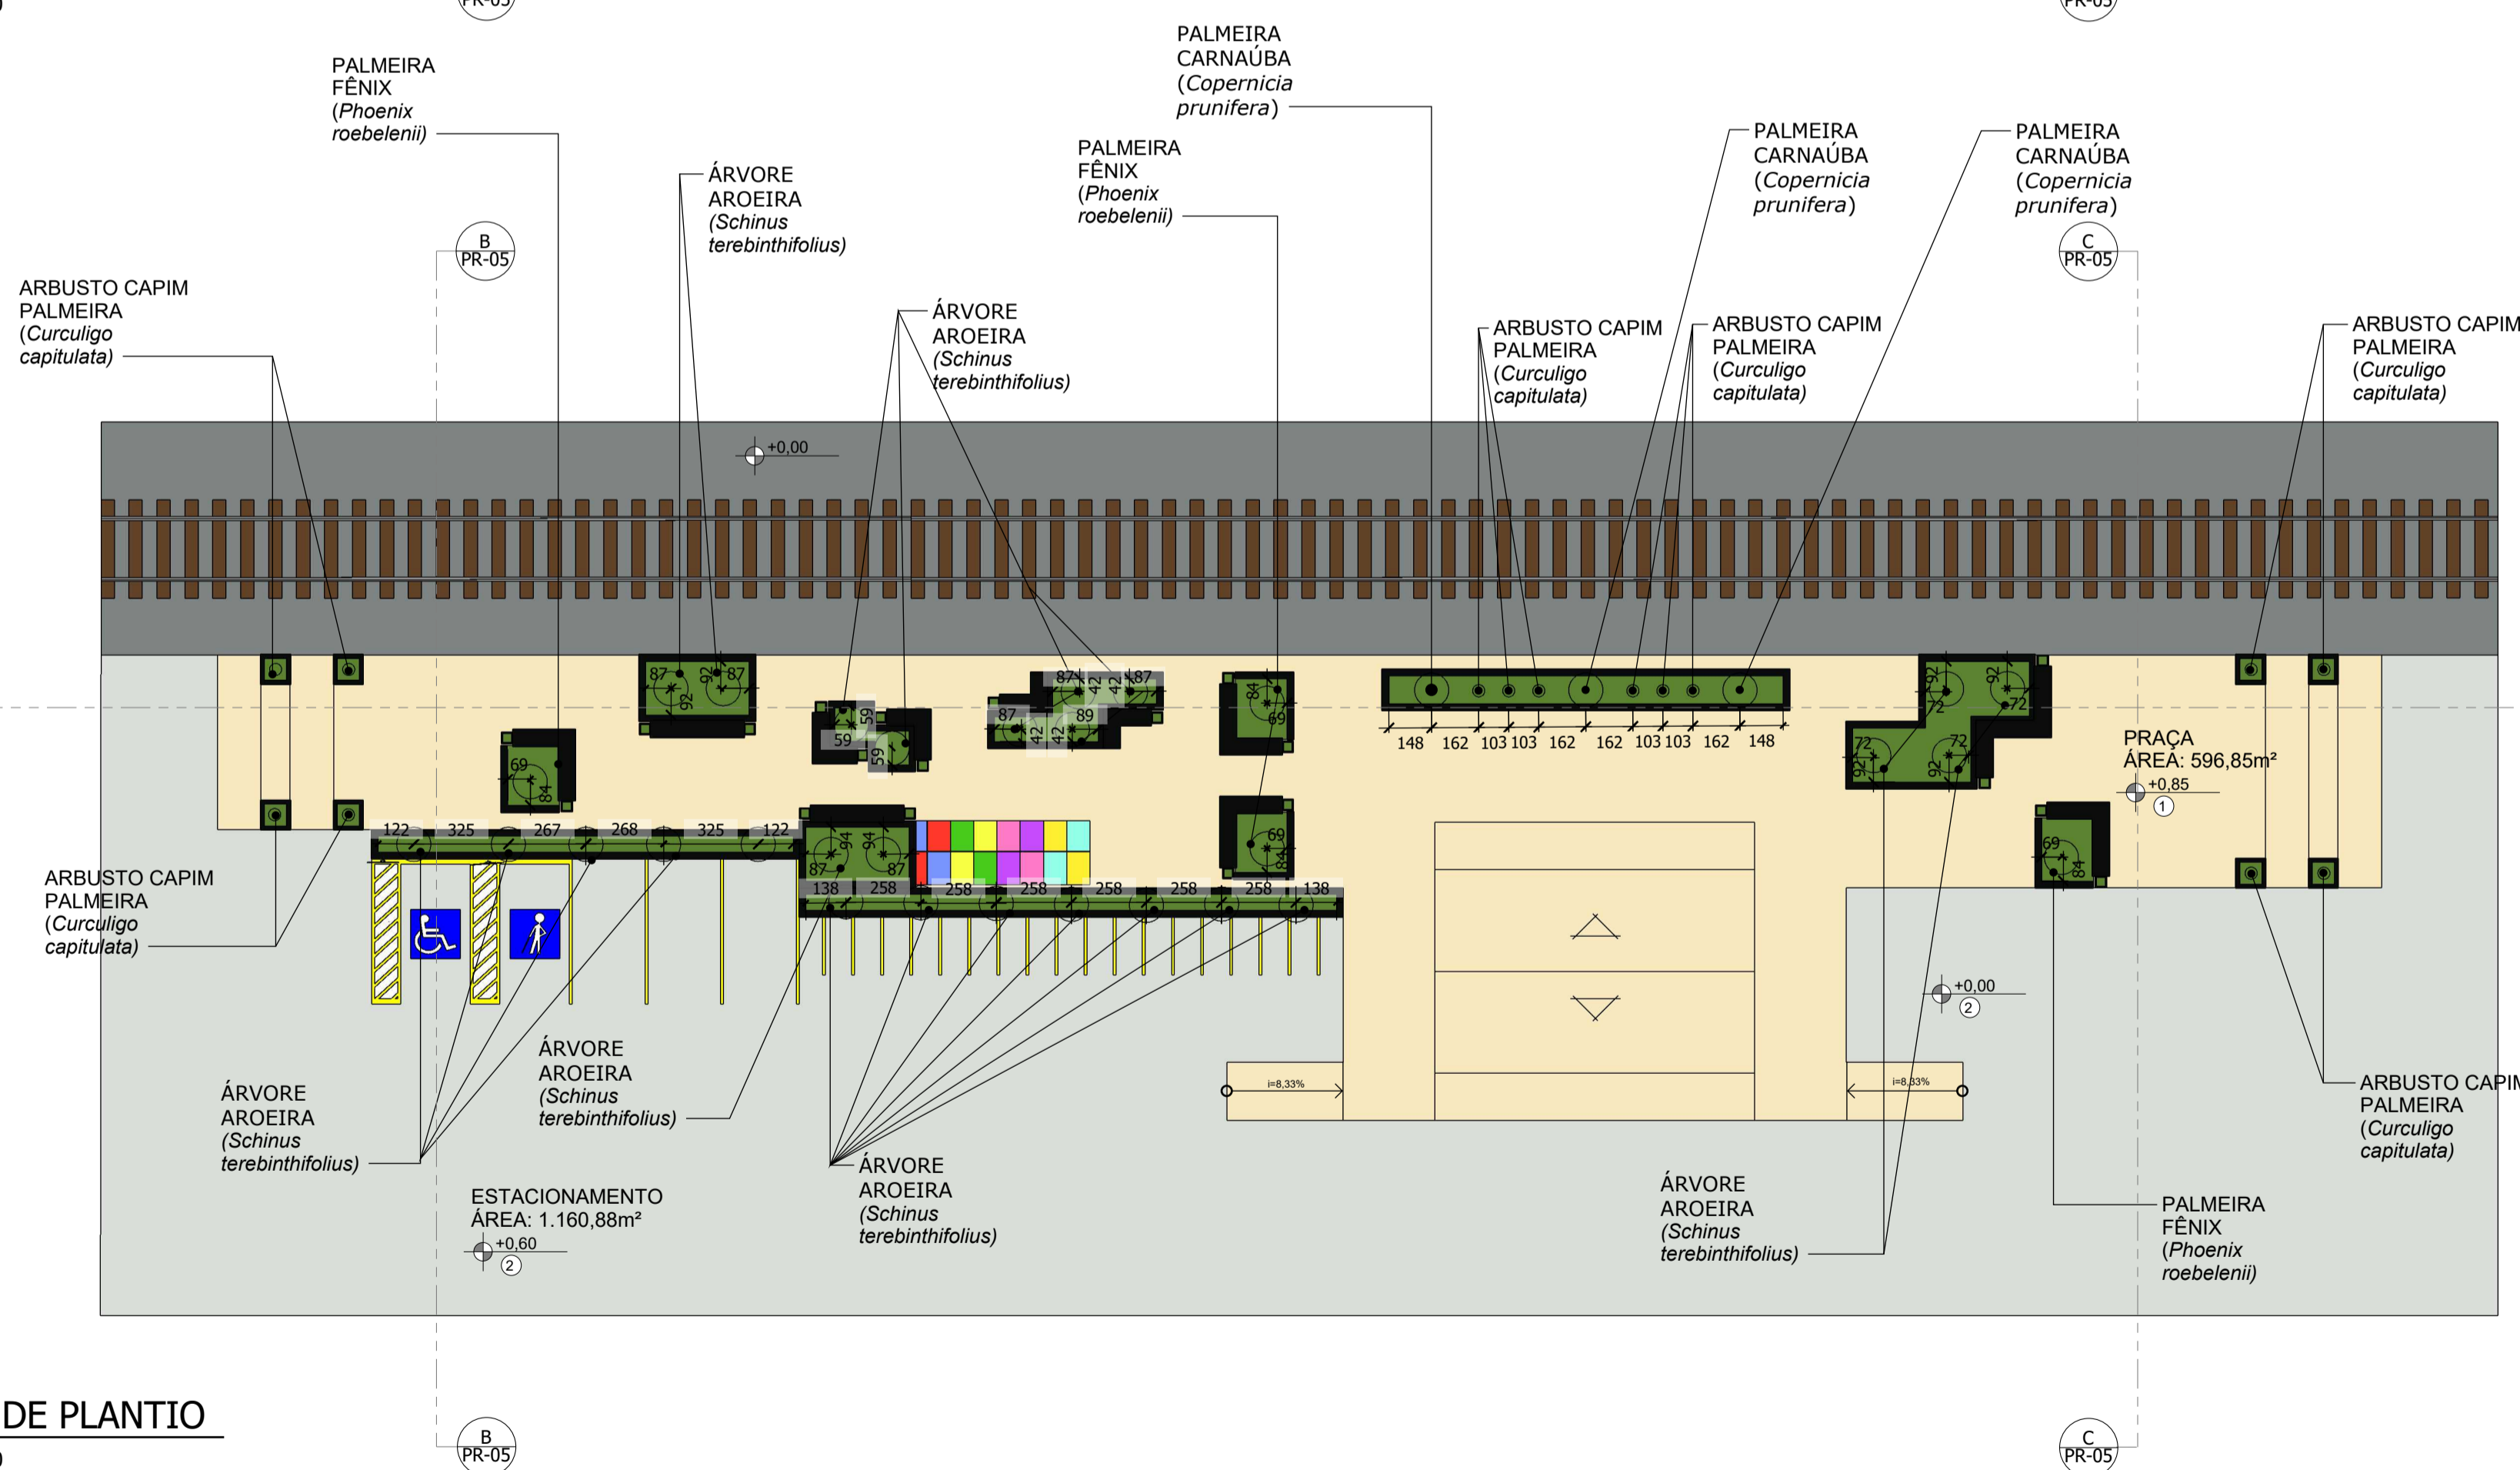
PR-05

PR-05

PALMEIRA FÊNIX (Phoenix roebelenii)

PALMEIRA CARNAÚBA (Copernicia prunifera)

ÁRVORE AROEIRA (Schinus terebinthifolius)

PALMEIRA FÊNIX (Phoenix roebelenii)

PALMEIRA CARNAÚBA (Copernicia prunifera)

PALMEIRA CARNAÚBA (Copernicia prunifera)

B
PR-05

C
PR-05

ARBUSTO CAPIM PALMEIRA (Curculigo capitulata)

ÁRVORE AROEIRA (Schinus terebinthifolius)

ARBUSTO CAPIM PALMEIRA (Curculigo capitulata)

ARBUSTO CAPIM PALMEIRA (Curculigo capitulata)

ARBUSTO CAPIM PALMEIRA (Curculigo capitulata)

+0,00

87 92 92 87

59 59 59

87 42 42 87 87 42 42 89

84 69

148 162 103 103 162 162 103 103 162 148

92 92 72 72 72 92 72 92

69 84

PRAÇA
ÁREA: 596,85m²
+0,85
1

122 325 267 268 325 122

94 94 87 87

69 84

138 258 258 258 258 258 258 138

69 84

ARBUSTO CAPIM PALMEIRA (Curculigo capitulata)

ÁRVORE AROEIRA (Schinus terebinthifolius)

ÁRVORE AROEIRA (Schinus terebinthifolius)

+0,00
2

i=8,33%

i=8,33%

ARBUSTO CAPIM PALMEIRA (Curculigo capitulata)

ÁRVORE AROEIRA (Schinus terebinthifolius)

ESTACIONAMENTO
ÁREA: 1.160,88m²
+0,60
2

ÁRVORE AROEIRA (Schinus terebinthifolius)

PALMEIRA FÊNIX (Phoenix roebelenii)

DE PLANTIO

B
PR-05

C
PR-05